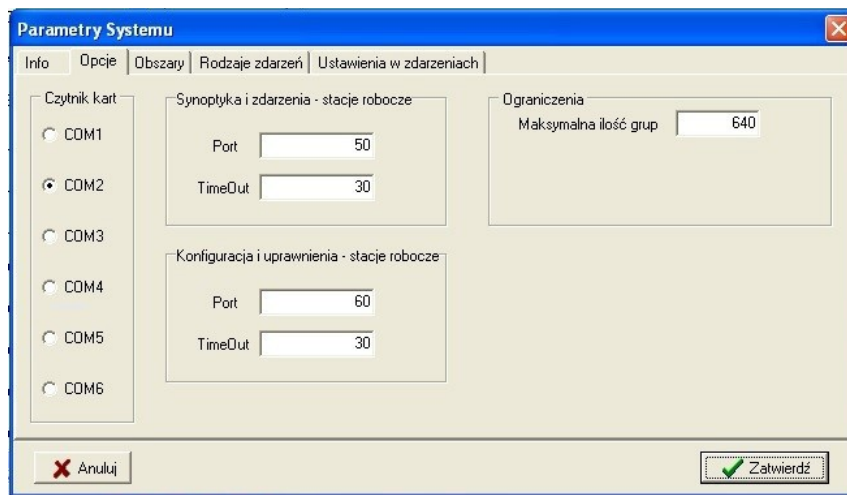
Parametry Systemu

Info | Opcje | Obszary | Rodzaje zdarzeń | Ustawienia w zdarzeniach

Czytnik kart
COM1
COM2
COM3
COM4
COM5
COM6

Synoptyka i zdarzenia - stacje robocze
Port 50
TimeOut 30

Konfiguracja i uprawnienia - stacje robocze
Port 60
TimeOut 30

Ograniczenia
Maksymalna ilość grup 640

Anuluj

Zatwierdź